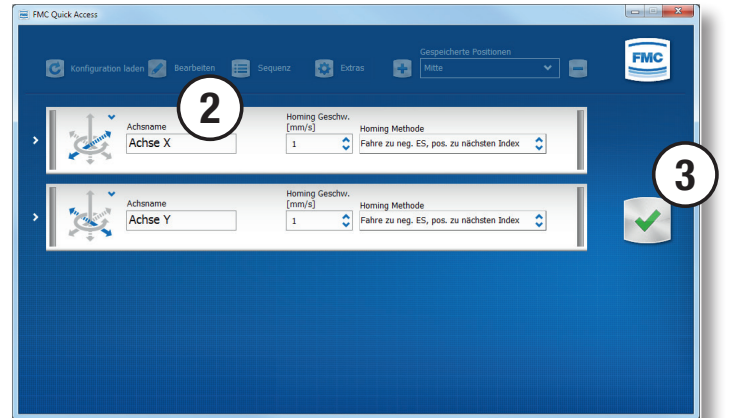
FMC Quick Access

Konfiguration laden
Bearbeiten
Sequenz
Extras
Gespeicherte Positionen
Mitte

FMC

2

Achsname
Achse X
Homing Geschw. [mm/s]
1
Homing Methode
Fahre zu neg. ES, pos. zu nächsten Index

3

Achsname
Achse Y
Homing Geschw. [mm/s]
1
Homing Methode
Fahre zu neg. ES, pos. zu nächsten Index